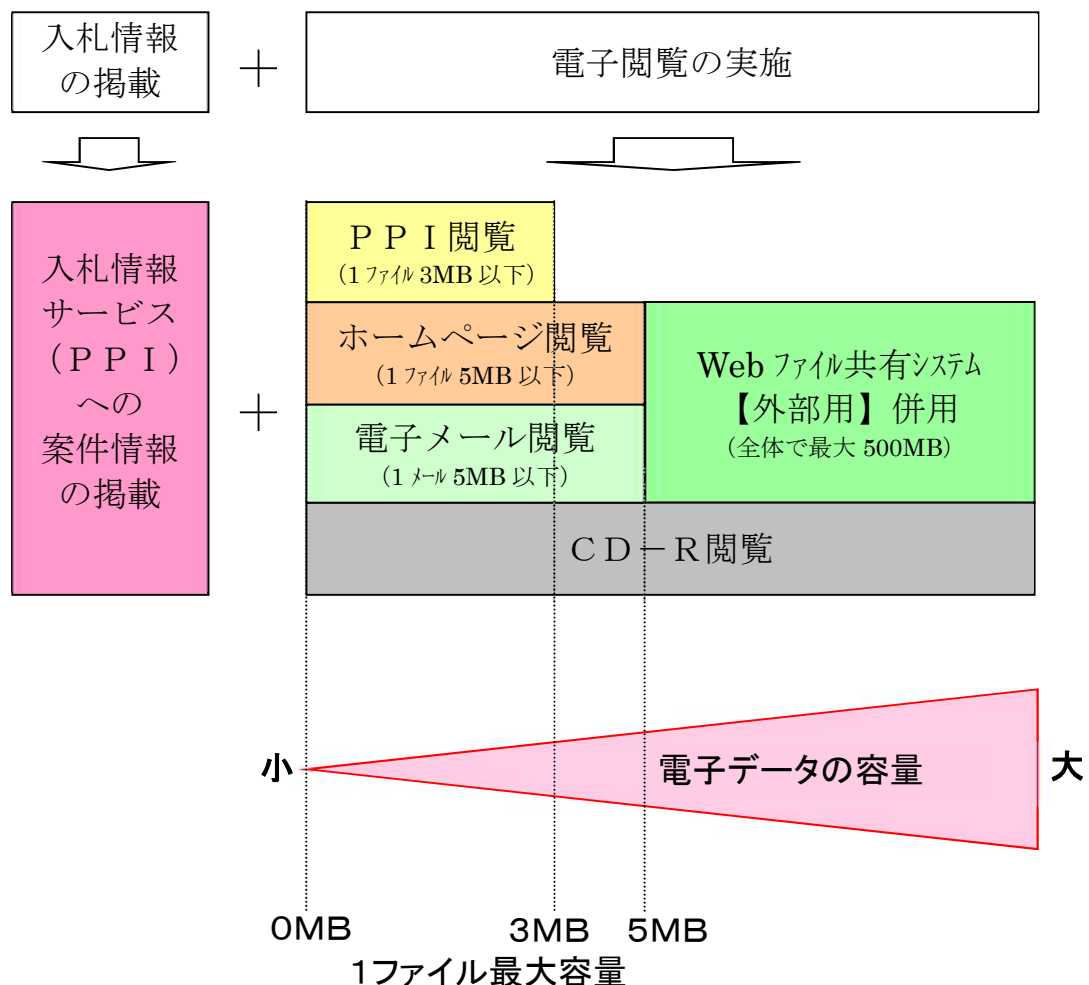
入札情報の掲載

＋

電子閲覧の実施

入札情報サービス（ＰＰＩ）への案件情報の掲載

＋

ＰＰＩ閲覧
（1ファイル 3MB 以下）

ホームページ閲覧
（1ファイル 5MB 以下）

電子メール閲覧
（1メール 5MB 以下）

Webファイル共有システム
【外部用】併用
（全体で最大 500MB）

ＣＤ－Ｒ閲覧

小

電子データの容量

大

0MB

3MB

5MB

1ファイル最大容量